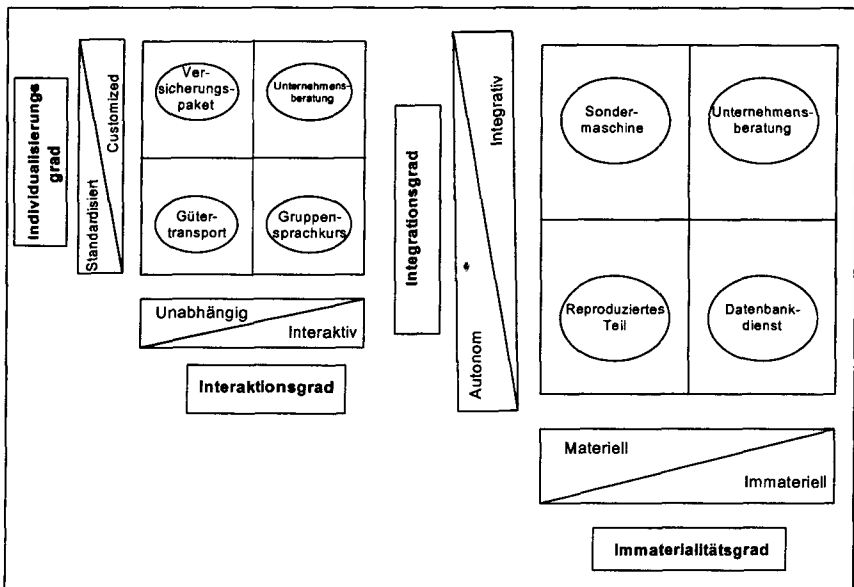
Individualisierungsgrad

Standardisiert

Customized

Versicherungspaket

Unternehmensberatung

Gütertransport

Gruppensprachkurs

Unabhängig

Interaktiv

Interaktionsgrad

Integrationsgrad

Integrativ

Autonom

Sondermaschine

Unternehmensberatung

Reproduziertes Teil

Datenbankdienst

Materiell

Immateriell

Immaterialitätsgrad